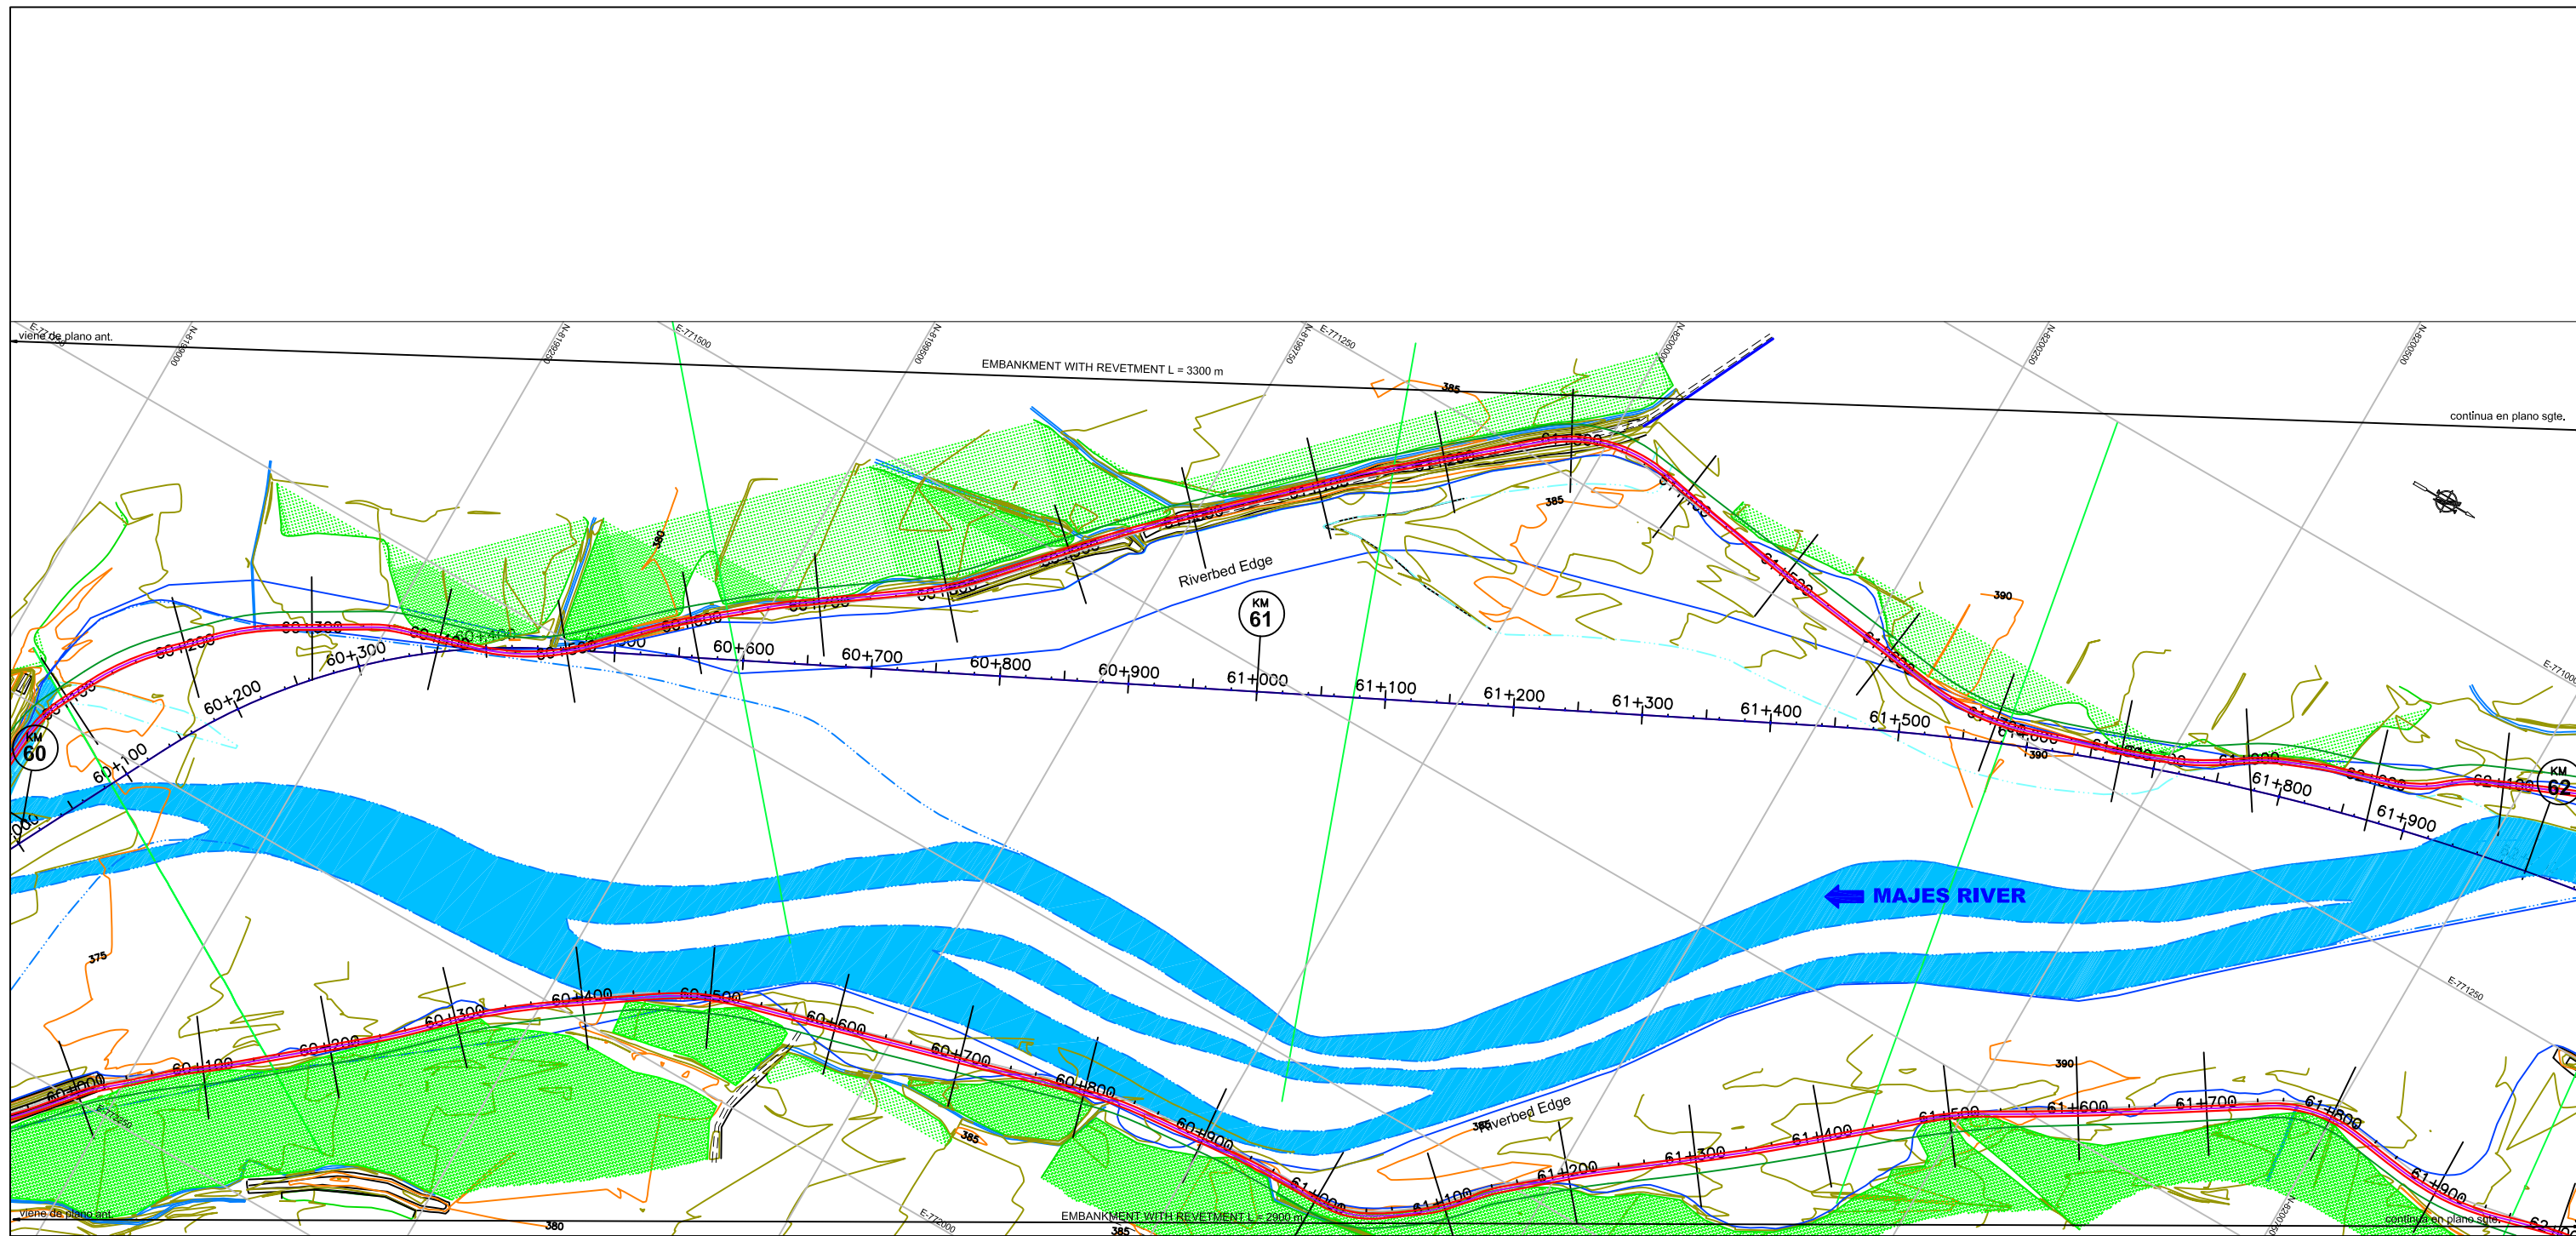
viene de plano ant.

EMBANKMENT WITH REVETMENT L = 3300 m

continua en plano sgte.

E-771500

E-771250

385

390

Riverbed Edge

KM 61

KM 60

KM 62

60+100

60+200

60+300

60+400

60+500

60+600

60+700

60+800

60+900

61+000

61+100

61+200

61+300

61+400

61+500

61+600

61+700

61+800

61+900

MAJES RIVER

375

380

385

390

Riverbed Edge

viene de plano ant.

EMBANKMENT WITH REVETMENT L = 2900 m

continua en plano sgte.

E-772000

E-771250